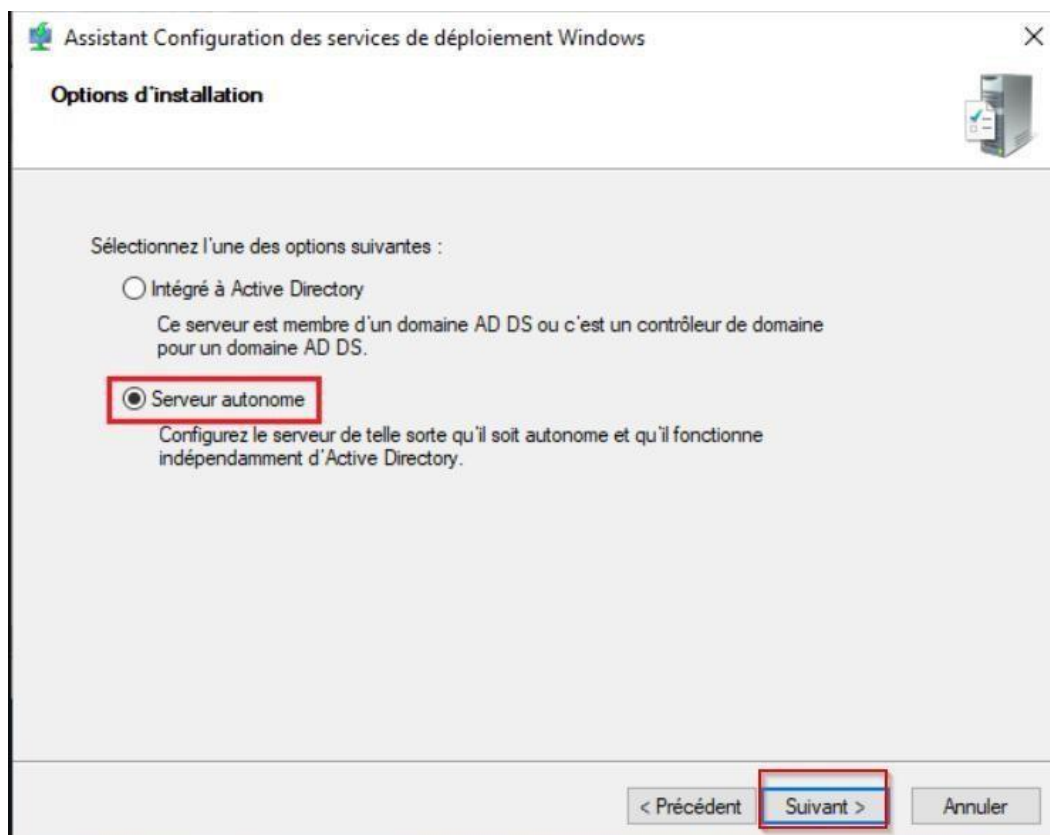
Assistant Configuration des services de déploiement Windows

×

Options d'installation

Sélectionnez l'une des options suivantes :

Intégré à Active Directory

Ce serveur est membre d'un domaine AD DS ou c'est un contrôleur de domaine pour un domaine AD DS.

Serveur autonome

Configurez le serveur de telle sorte qu'il soit autonome et qu'il fonctionne indépendamment d'Active Directory.

< Précédent

Suivant >

Annuler